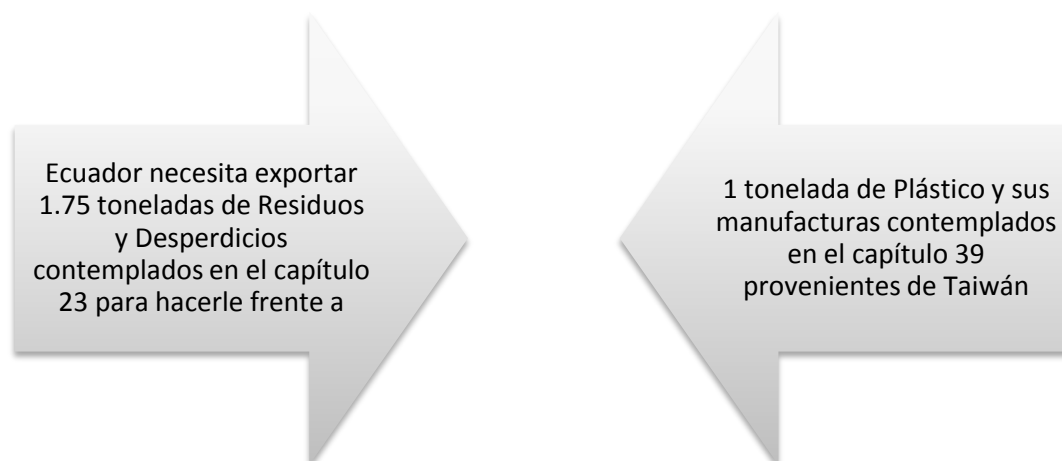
Ecuador necesita exportar 1.75 toneladas de Residuos y Desperdicios contemplados en el capítulo 23 para hacerle frente a

1 tonelada de Plástico y sus manufacturas contemplados en el capítulo 39 provenientes de Taiwán